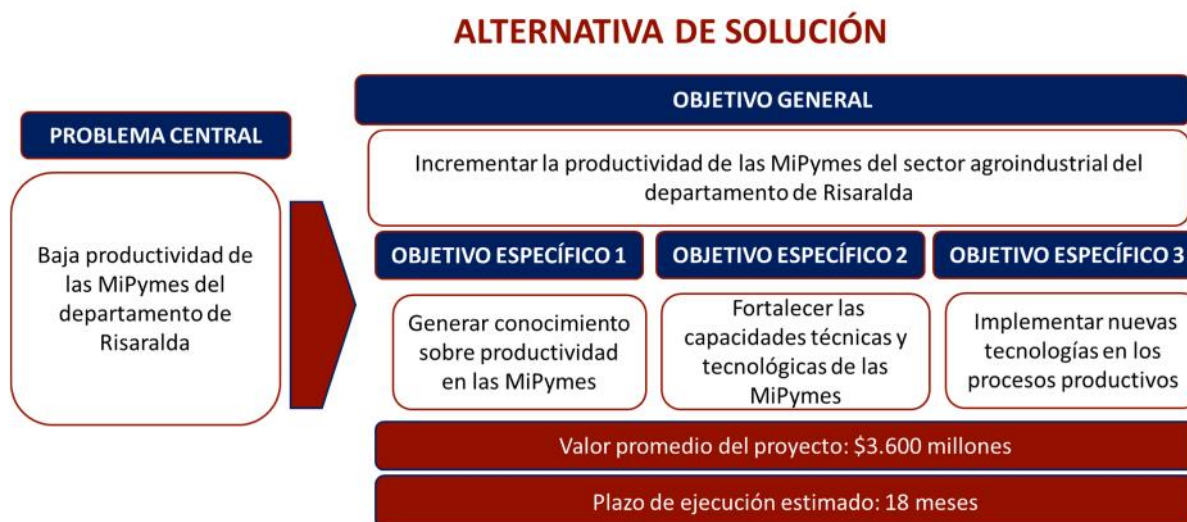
ALTERNATIVA DE SOLUCIÓN

PROBLEMA CENTRAL

Baja productividad de las MiPymes del departamento de Risaralda

OBJETIVO GENERAL

Incrementar la productividad de las MiPymes del sector agroindustrial del departamento de Risaralda

OBJETIVO ESPECÍFICO 1

Generar conocimiento sobre productividad en las MiPymes

OBJETIVO ESPECÍFICO 2

Fortalecer las capacidades técnicas y tecnológicas de las MiPymes

OBJETIVO ESPECÍFICO 3

Implementar nuevas tecnologías en los procesos productivos

Valor promedio del proyecto: $3.600 millones

Plazo de ejecución estimado: 18 meses